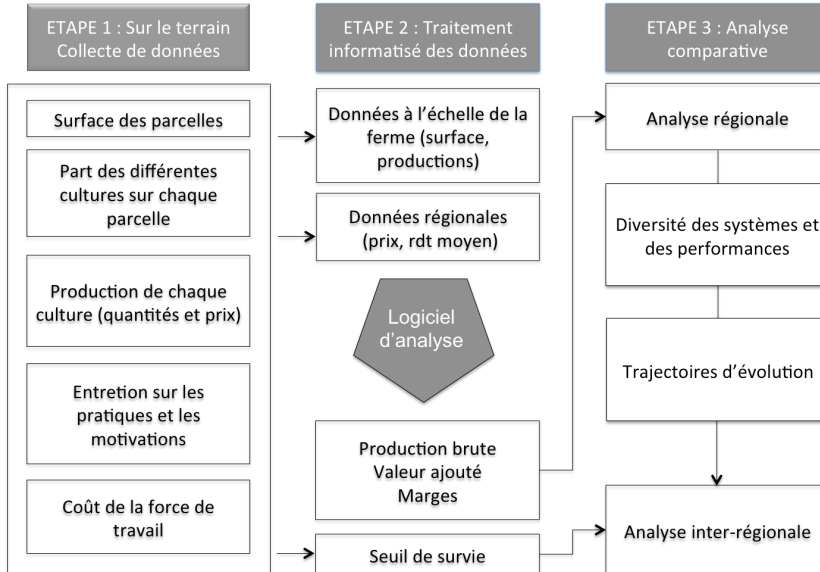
ETAPE 1 : Sur le terrain
Collecte de données

Surface des parcelles

Part des différentes cultures sur chaque parcelle

Production de chaque culture (quantités et prix)

Entretion sur les pratiques et les motivations

Coût de la force de travail

ETAPE 2 : Traitement informatisé des données

Données à l'échelle de la ferme (surface, productions)

Données régionales (prix, rdt moyen)

Logiciel d'analyse

Production brute
Valeur ajouté
Marges

Seuil de survie

ETAPE 3 : Analyse comparative

Analyse régionale

Diversité des systèmes et des performances

Trajectoires d'évolution

Analyse inter-régionale